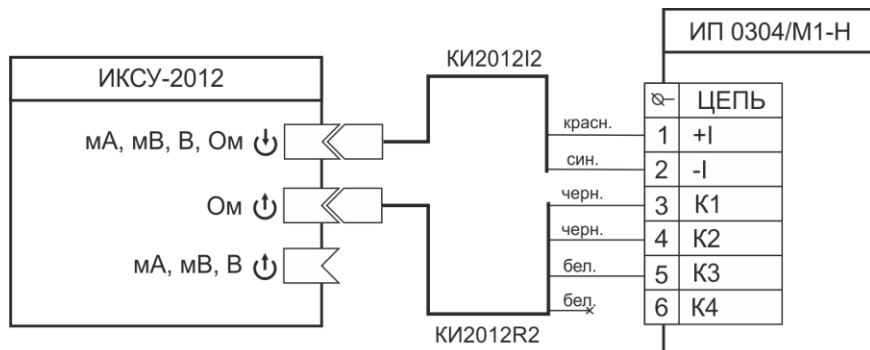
ИП 0304/М1-Н

ИКСУ-2012

КИ2012I2

мА, мВ, В, Ом

Ом

мА, мВ, В

красн.

син.

черн.

черн.

бел.

бел.

КИ2012R2

| | ЦЕПЬ |
|---|---|
| 1 | +I |
| 2 | -I |
| 3 | К1 |
| 4 | К2 |
| 5 | К3 |
| 6 | К4 |